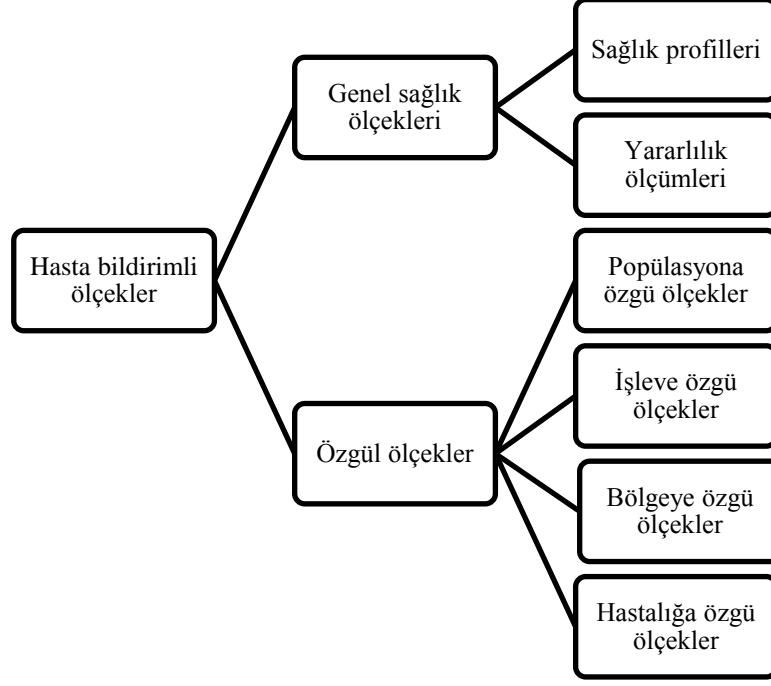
Hasta bildirimli ölçekler

Genel sağlık ölçekleri

Sağlık profilleri

Yararlılık ölçümleri

Özgül ölçekler

Popülasyona özgü ölçekler

İşleve özgü ölçekler

Bölgeye özgü ölçekler

Hastalığa özgü ölçekler